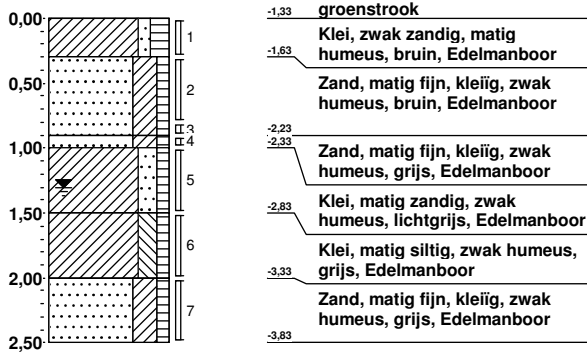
0,00
0,50
1,00
1,50
2,00
2,50

1
2
3
4
5
6
7

-1,33 groenstrook
Klei, zwak zandig, matig humeus, bruin, Edelmanboor
-1,63
Zand, matig fijn, kleiïg, zwak humeus, bruin, Edelmanboor
-2,23
-2,33
Zand, matig fijn, kleiïg, zwak humeus, grijs, Edelmanboor
-2,83
Klei, matig zandig, zwak humeus, lichtgrijs, Edelmanboor
Klei, matig siltig, zwak humeus, grijs, Edelmanboor
-3,33
Zand, matig fijn, kleiïg, zwak humeus, grijs, Edelmanboor
-3,83